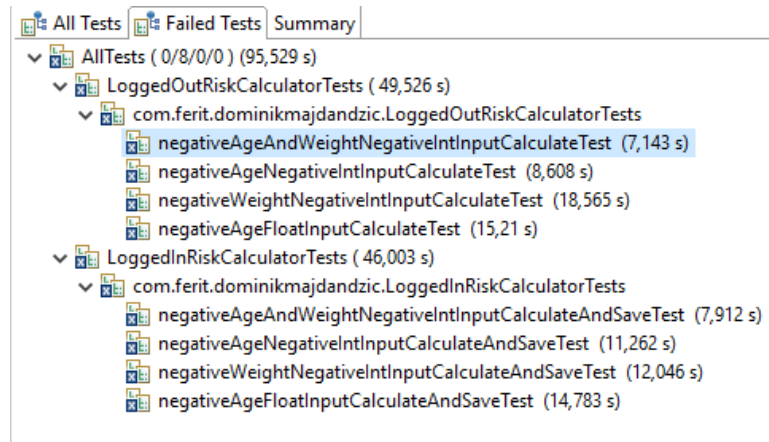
All Tests | Failed Tests | Summary

AllTests ( 0/8/0/0 ) (95,529 s)
LoggedOutRiskCalculatorTests ( 49,526 s)
com.ferit.dominikmajdandzic.LoggedOutRiskCalculatorTests
negativeAgeAndWeightNegativeIntInputCalculateTest (7,143 s)
negativeAgeNegativeIntInputCalculateTest (8,608 s)
negativeWeightNegativeIntInputCalculateTest (18,565 s)
negativeAgeFloatInputCalculateTest (15,21 s)
LoggedInRiskCalculatorTests ( 46,003 s)
com.ferit.dominikmajdandzic.LoggedInRiskCalculatorTests
negativeAgeAndWeightNegativeIntInputCalculateAndSaveTest (7,912 s)
negativeAgeNegativeIntInputCalculateAndSaveTest (11,262 s)
negativeWeightNegativeIntInputCalculateAndSaveTest (12,046 s)
negativeAgeFloatInputCalculateAndSaveTest (14,783 s)